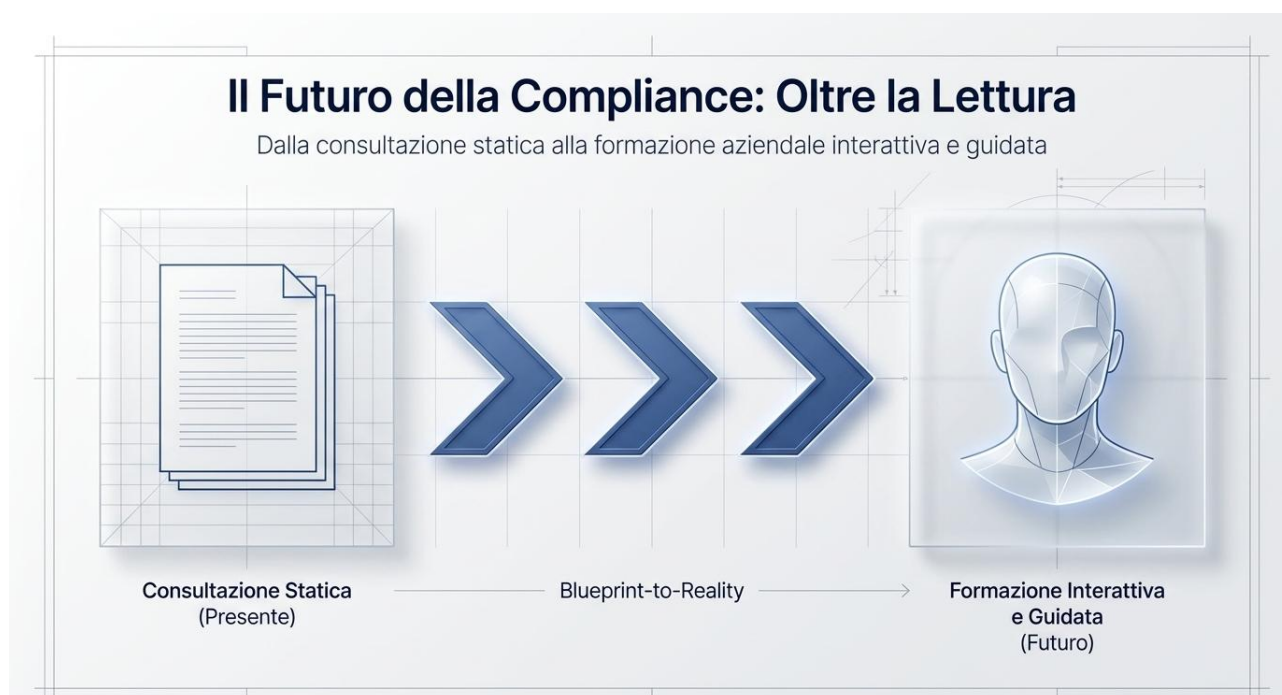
Il Futuro della Compliance: Oltre la Lettura

Dalla consultazione statica alla formazione aziendale interattiva e guidata

Consultazione Statica
(Presente)

Blueprint-to-Reality

Formazione Interattiva
e Guidata
(Futuro)